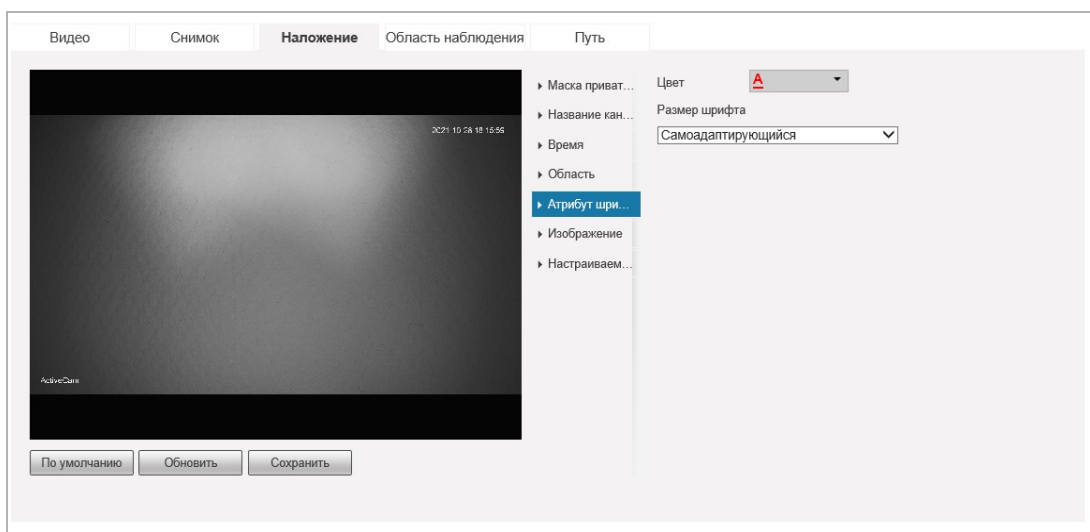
Видео Снимок Наложение Область наблюдения Путь

2021 10 28 18 15:56

ActiveCam

▸ Маска приват...
▸ Название кан...
▸ Время
▸ Область
▸ Атрибут шри...
▸ Изображение
▸ Настраиваем...

Цвет A

Размер шрифта

Самоадаптирующийся

По умолчанию Обновить Сохранить